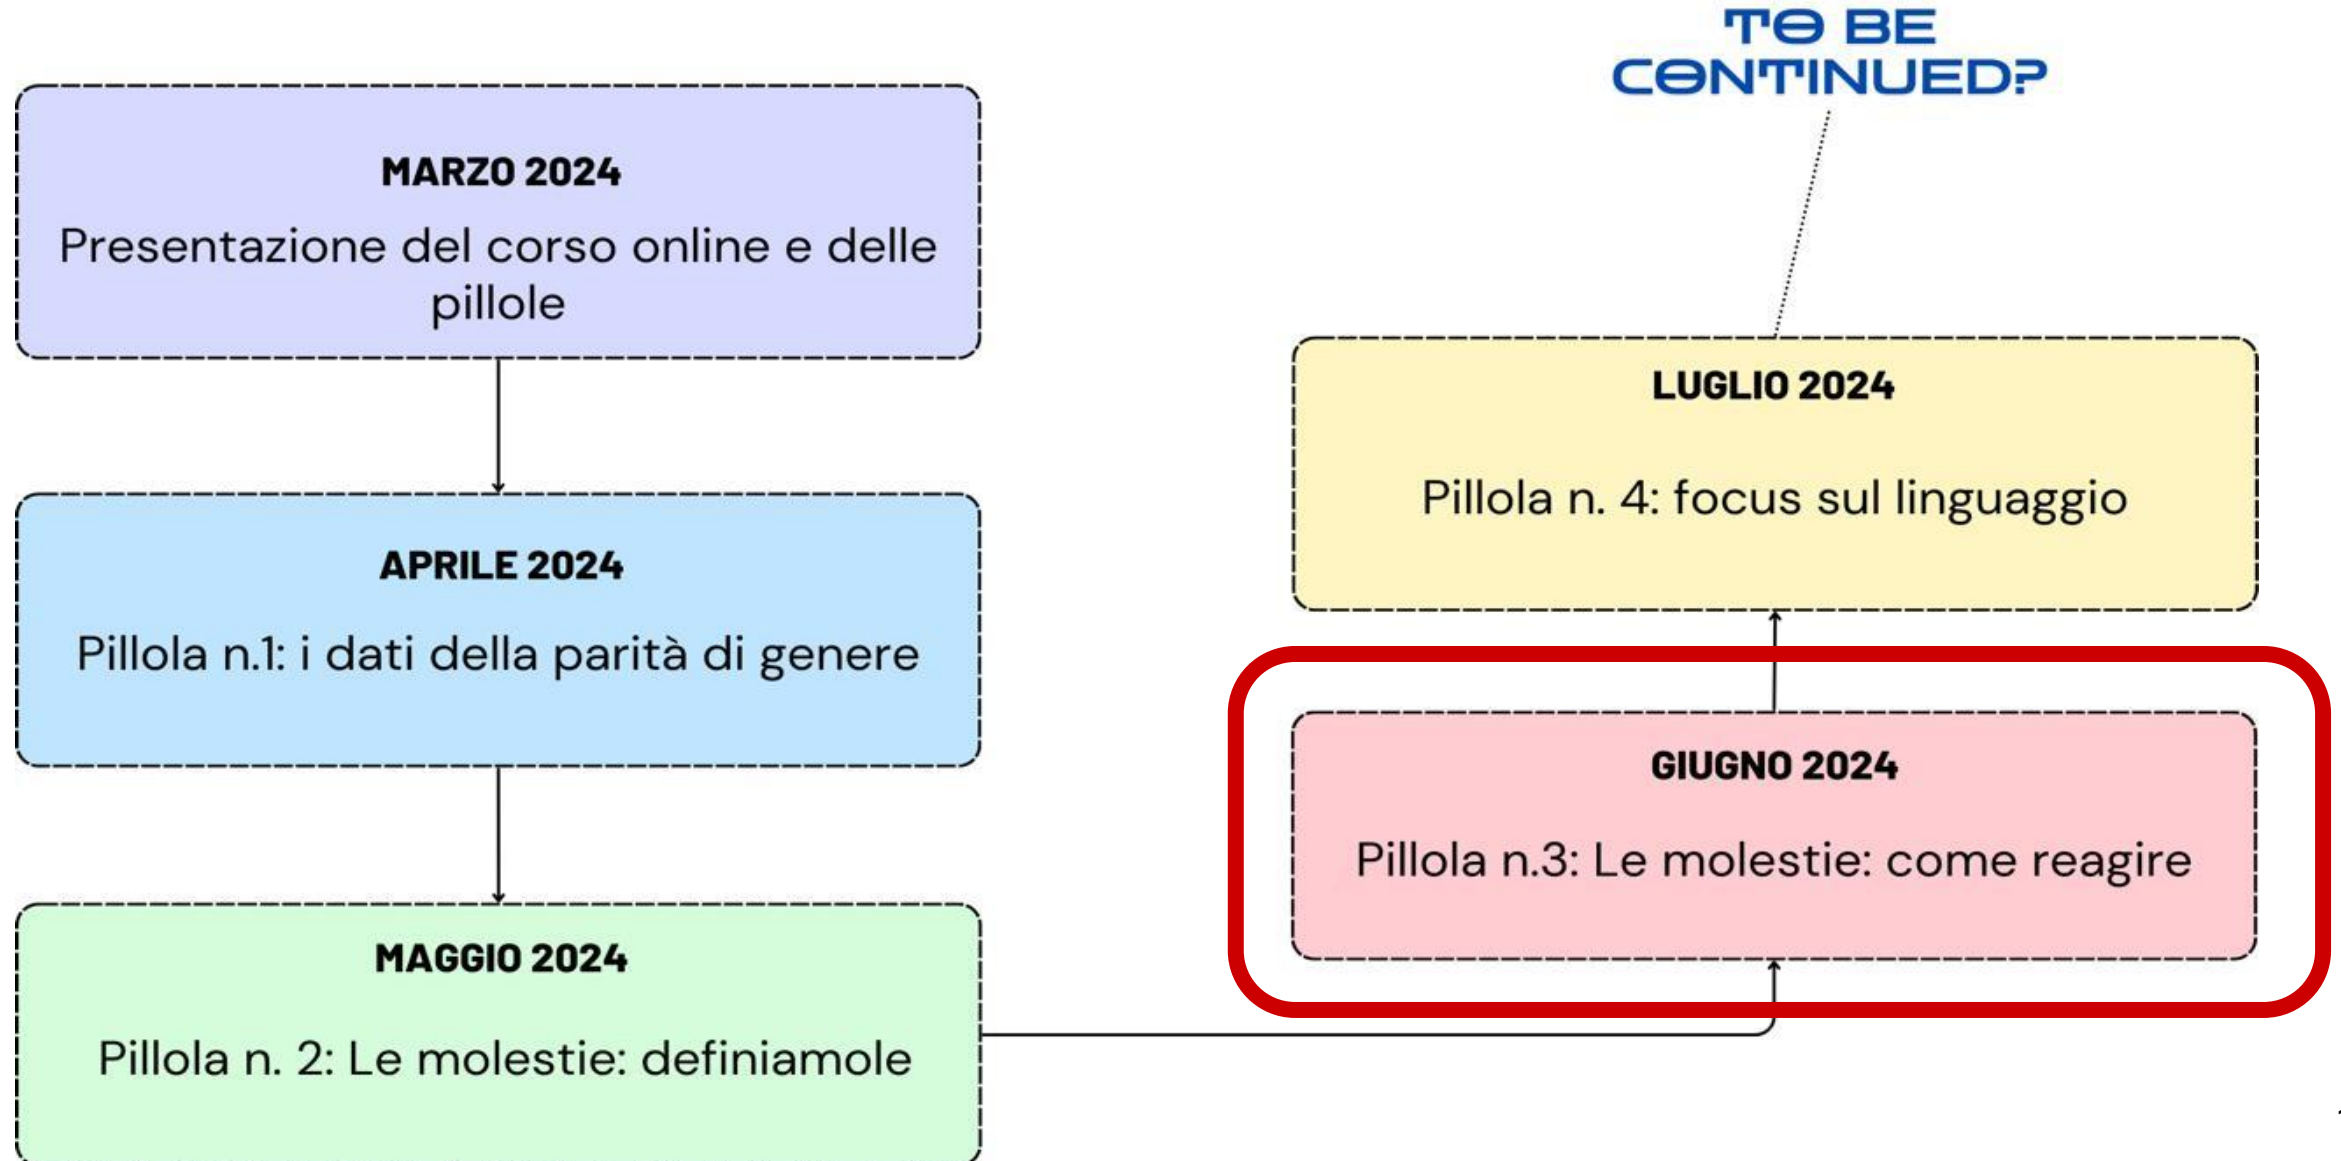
TO BE CONTINUED?

MARZO 2024
Presentazione del corso online e delle pillole

APRILE 2024
Pillola n.1: i dati della parità di genere

MAGGIO 2024
Pillola n. 2: Le molestie: definiamole

GIUGNO 2024
Pillola n.3: Le molestie: come reagire

LUGLIO 2024
Pillola n. 4: focus sul linguaggio